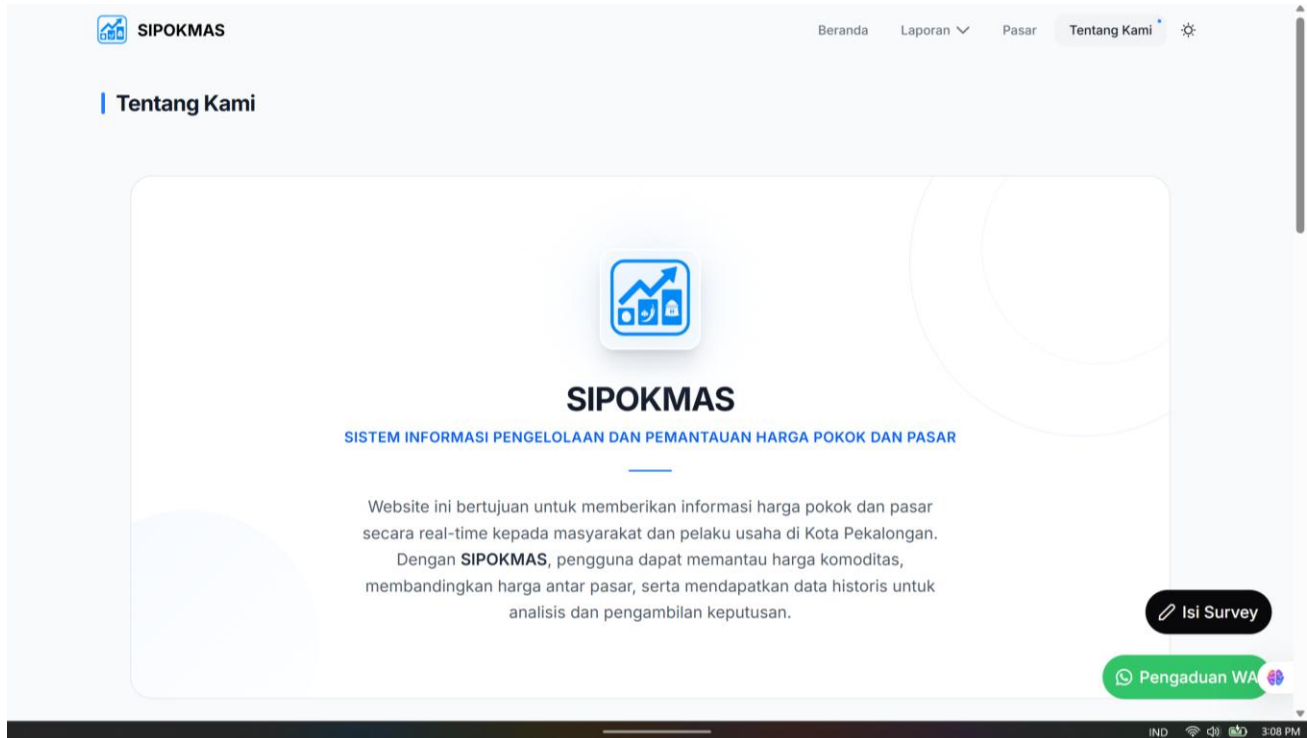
SIPOKMAS

Beranda Laporan Pasar Tentang Kami

Tentang Kami

SIPOKMAS

SISTEM INFORMASI PENGELOLAAN DAN PEMANTAUAN HARGA POKOK DAN PASAR

Website ini bertujuan untuk memberikan informasi harga pokok dan pasar secara real-time kepada masyarakat dan pelaku usaha di Kota Pekalongan. Dengan **SIPOKMAS**, pengguna dapat memantau harga komoditas, membandingkan harga antar pasar, serta mendapatkan data historis untuk analisis dan pengambilan keputusan.

Isi Survey

Pengaduan WA

IND 3:08 PM